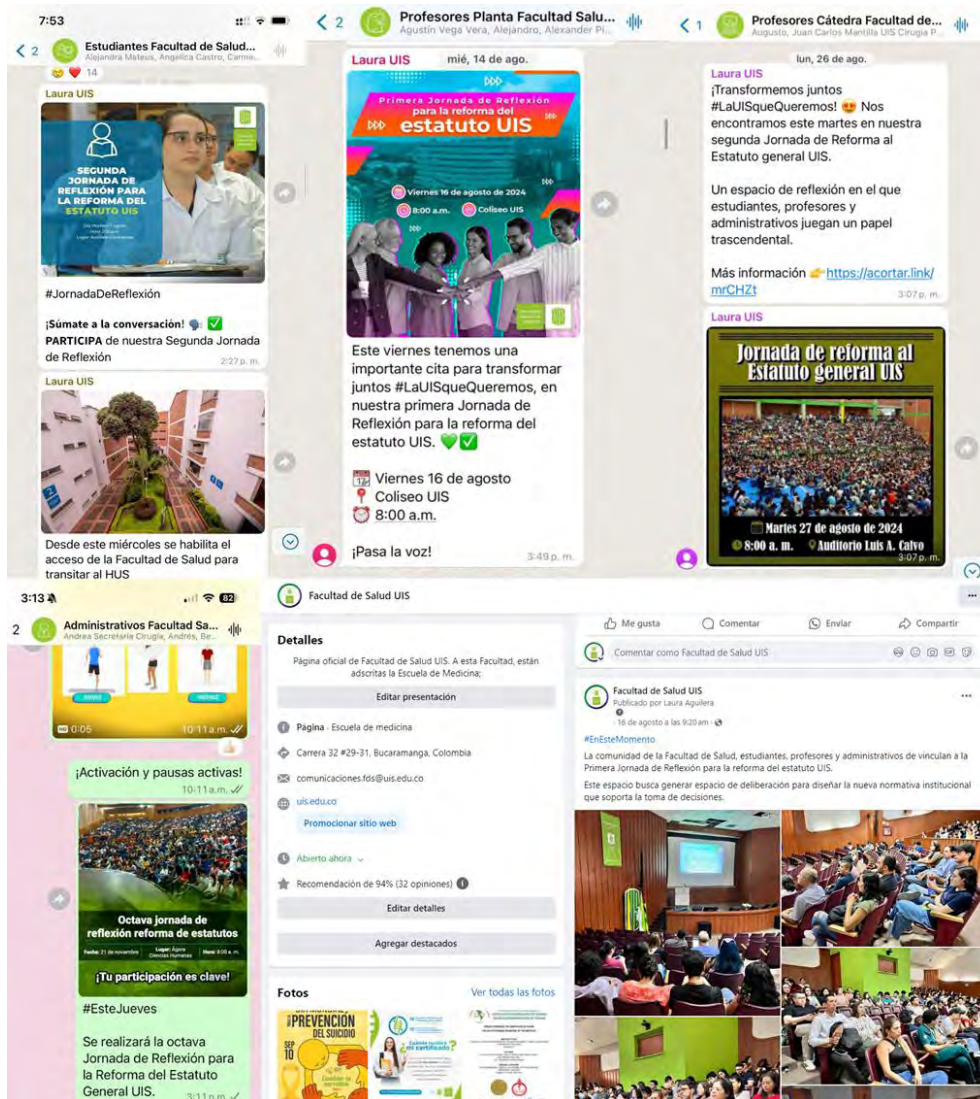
7:53

< 2 Estudiantes Facultad de Salud...
Alejandra Mateus, Angelica Castro, Carme...

14

Laura UIS

SEGUNDA JORNADA DE REFLEXIÓN PARA LA REFORMA DEL ESTATUTO UIS

#JornadaDeReflexión

¡Súmate a la conversación! ✅ PARTICIPA de nuestra Segunda Jornada de Reflexión
2:27 p. m.

Laura UIS

Desde este miércoles se habilita el acceso de la Facultad de Salud para transitar al HUS

< 2 Profesores Planta Facultad Salu...
Agustín Vega Vera, Alejandro, Alexander Pi...

Laura UIS mié, 14 de ago.

Primera Jornada de Reflexión para la reforma del estatuto UIS

Viernes 16 de agosto de 2024
8:00 a.m. Coliseo UIS

Este viernes tenemos una importante cita para transformar juntos #LaUISqueQueremos, en nuestra primera Jornada de Reflexión para la reforma del estatuto UIS. 💚✅

Viernes 16 de agosto
📍 Coliseo UIS
⏰ 8:00 a.m.

¡Pasa la voz!
3:49 p. m.

< 1 Profesores Cátedra Facultad de...
Augusto, Juan Carlos Mantilla UIS Cirugía P...

lun, 26 de ago.

Laura UIS
¡Transformemos juntos #LaUISqueQueremos! Nos encontramos este martes en nuestra segunda Jornada de Reforma al Estatuto general UIS.

Un espacio de reflexión en el que estudiantes, profesores y administrativos juegan un papel trascendental.

Más información 👉 https://acortar.link/mrCHZt
3:07 p. m.

Laura UIS

Jornada de reforma al Estatuto general UIS

Martes 27 de agosto de 2024
8:00 a. m. Auditorio Luis A. Calvo
3:07 p. m.

3:13
2 Administrativos Facultad Sa...
Andrea Secretaria Cirugía, Andrés, Be...

0:05 10:11 a.m.

¡Activación y pausas activas!
10:11 a.m.

Octava jornada de reflexión reforma de estatutos
Fecha: 21 de noviembre Lugar: Ágora Ciencias Humanas Hora: 8:00 a. m.
¡Tu participación es clave!

#EsteJueves

Se realizará la octava Jornada de Reflexión para la Reforma del Estatuto General UIS.
3:11 p.m.

Facultad de Salud UIS

Detalles
Página oficial de Facultad de Salud UIS. A esta Facultad, están adscritas la Escuela de Medicina;
Editar presentación
Página · Escuela de medicina
Carrera 32 #29-31, Bucaramanga, Colombia
comunicaciones.fds@uis.edu.co
uis.edu.co
Promocionar sitio web
Abierto ahora
Recomendación de 94% (32 opiniones)
Editar detalles
Agregar destacados

Fotos
Ver todas las fotos
PREVENCIÓN DEL SUICIDIO
SEP 10

Me gusta Comentar Enviar Compartir
Comentar como Facultad de Salud UIS

Facultad de Salud UIS
Publicado por Laura Aguilera
16 de agosto a las 9:20 am
#EnEsteMomento
La comunidad de la Facultad de Salud, estudiantes, profesores y administrativos de vinculan a la Primera Jornada de Reflexión para la reforma del estatuto UIS.
Este espacio busca generar espacio de deliberación para diseñar la nueva normativa institucional que soporta la toma de decisiones.